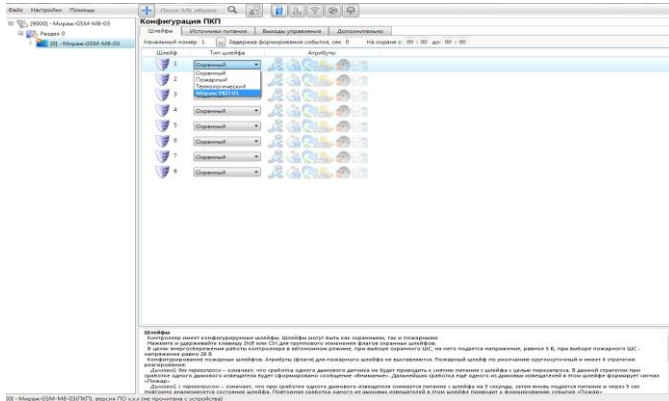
Файл Настройки Помощь

Поиск S/N, объект

[9000] - Мираж-GSM-M8-03
Раздел 0
[0] - Мираж-GSM-M8-03

Конфигурация ПКП

Шлейфы | Источники питания | Выходы управления | Дополнительно

Начальный номер: 1 | Задержка формирования событий, сек: 0 | На охране с: 00 : 00 до: 00 : 00

Шлейф | Тип шлейфа | Атрибуты

1 Охранный
Охранный
Пожарный
Технологический
Мираж-ТКП-01
2
3
4 Охранный
5 Охранный
6 Охранный
7 Охранный
8 Охранный

Шлейфы
Контроллер имеет конфигурируемые шлейфы. Шлейфы могут быть как охранными, так и пожарными.
Нажмите и удерживайте клавишу Shift или Ctrl для группового изменения флагов охранных шлейфов.
В целях энергосбережения работы контроллера в автономном режиме, при выборе охранного ШС, на него подается напряжение, равное 5 В, при выборе пожарного ШС - напряжение равно 28 В.
Конфигурирование пожарных шлейфов. Атрибуты (флаги) для пожарного шлейфа не выставляются. Пожарный шлейф по умолчанию круглосуточный и имеет 4 стратегии реагирования.
«Дымовой, без перезапроса» – означает, что сработка одного дымового датчика не будет приводить к снятию питания с шлейфа с целью перезапроса. В данной стратегии при сработке одного дымового извещателя будет сформировано сообщение «Внимание». Дальнейшая сработка ещё одного из дымовых извещателей в этом шлейфе формирует сигнал «Пожар».
«Дымовой, с перезапросом» – означает, что при сработке одного дымового извещателя снимается питание с шлейфа на 3 секунды, затем вновь подается питание и через 5 сек повторно анализируется состояние шлейфа. Повторная сработка одного из дымовых извещателей в этом шлейфе приводит к формированию события «Пожар».

[0] - Мираж-GSM-M8-03(ПКП), версия ПО x.x.x (не прочитана с устройства)